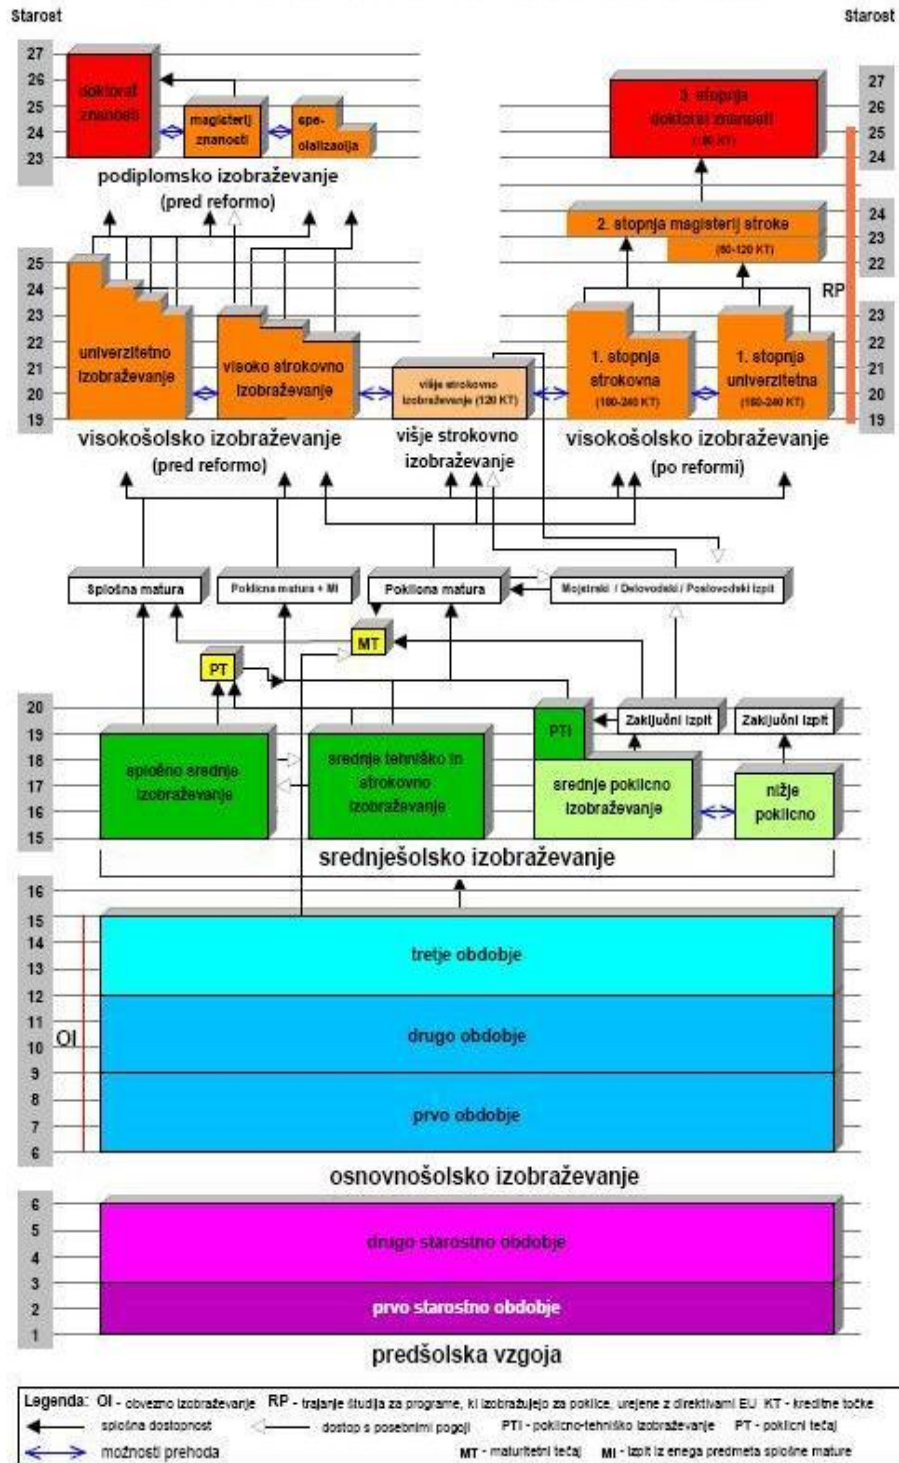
Starost

Starost

27
26
25
24
23

doktorat znanosti

magisterij znanosti

specializacija

podiplomsko izobraževanje (pred reformo)

27
26
25
24

3. stopnja doktorat znanosti (180 KT)

24
23
22

2. stopnja magisterij stroke (60-120 KT)

RP

25
24
23
22
21
20
19

univerzitetno izobraževanje

visoko strokovno izobraževanje

višje strokovno izobraževanje (120 KT)

23
22
21
20
19

1. stopnja strokovna (180-240 KT)

1. stopnja univerzitetna (180-240 KT)

visokošolsko izobraževanje (pred reformo)

višje strokovno izobraževanje

visokošolsko izobraževanje (po reformi)

Splošna matura

Poklicna matura + MI

Poklicna matura

Mojstrski / Delovodski / Poslovodski izpit

MT

PT

20
19
18
17
16
15

splošno srednje izobraževanje

srednje tehniško in strokovno izobraževanje

PTI

Zaključni izpit

Zaključni izpit

srednje poklicno izobraževanje

nižje poklicno

srednješolsko izobraževanje

16
15
14
13
12
11
10
9
8
7
6

OI

tretje obdobje

drugo obdobje

prvo obdobje

osnovnošolsko izobraževanje

6
5
4
3
2
1

drugo starostno obdobje

prvo starostno obdobje

predšolska vzgoja

Legenda: OI - obvezno izobraževanje RP - trajanje študija za programe, ki izobražujejo za poklice, urejene z direktivami EU KT - kreditne točke
splošna dostopnost
dostop s posebnimi pogoji
PTI - poklicno-tehniško izobraževanje PT - poklicni tečaj
možnosti prehoda
MT - maturitetni tečaj MI - izpit iz enega predmeta splošne mature